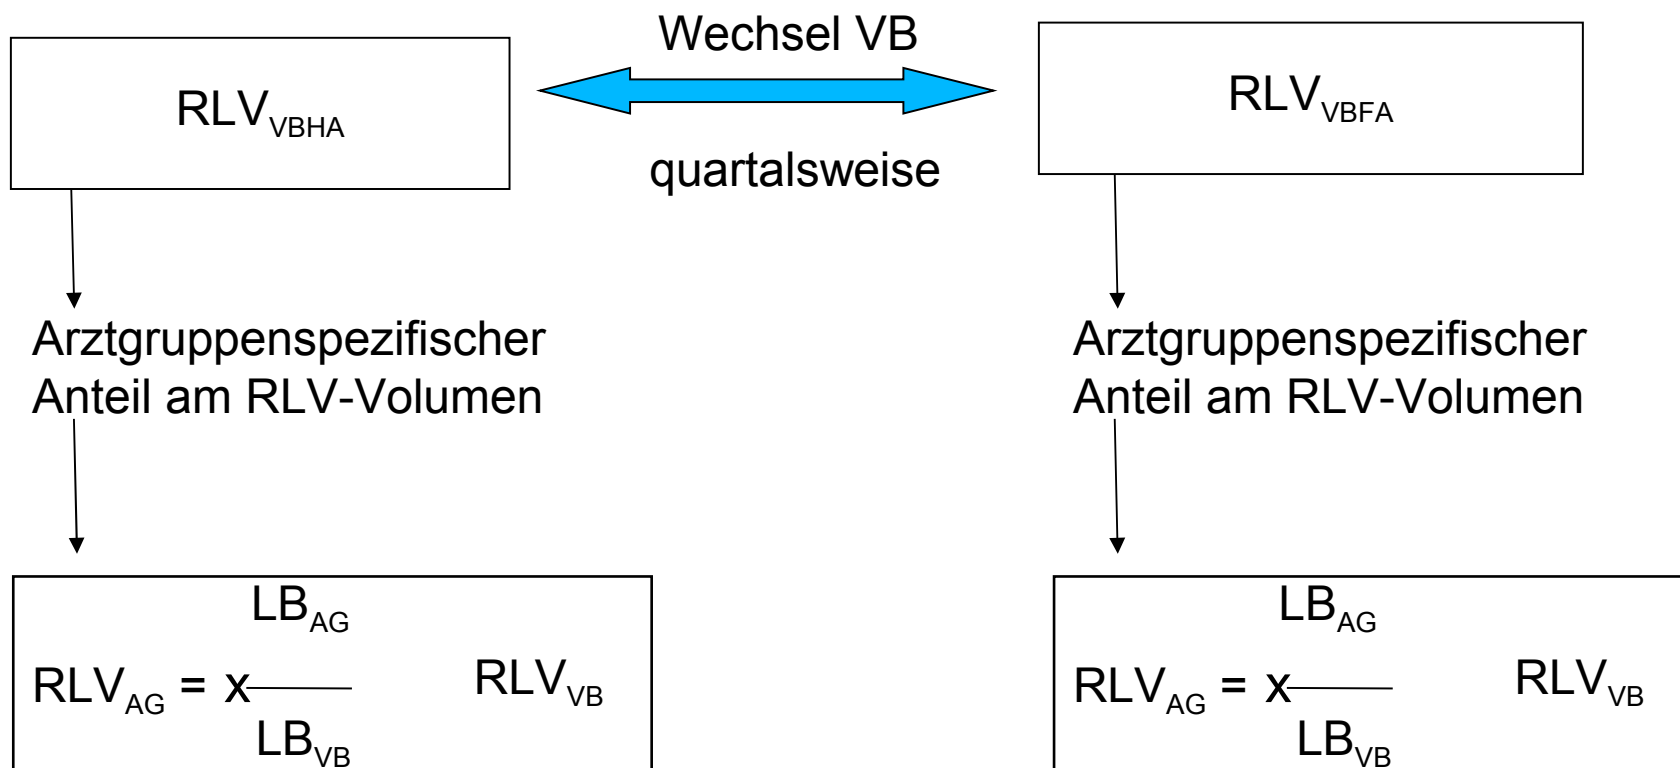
Wechsel VB

$RLV_{VBHA}$

quartalsweise

$RLV_{VBFA}$

Arztgruppenspezifischer Anteil am RLV-Volumen

Arztgruppenspezifischer Anteil am RLV-Volumen

$RLV_{AG} = x \frac{LB_{AG}}{LB_{VB}}$ $RLV_{VB}$

$RLV_{AG} = x \frac{LB_{AG}}{LB_{VB}}$ $RLV_{VB}$